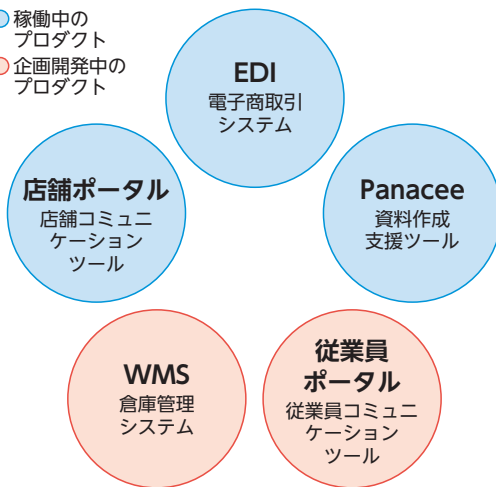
稼働中のプロダクト
企画開発中のプロダクト

EDI
電子商取引システム

店舗ポータル
店舗コミュニケーションツール

Panacee
資料作成支援ツール

WMS
倉庫管理システム

従業員ポータル
従業員コミュニケーションツール